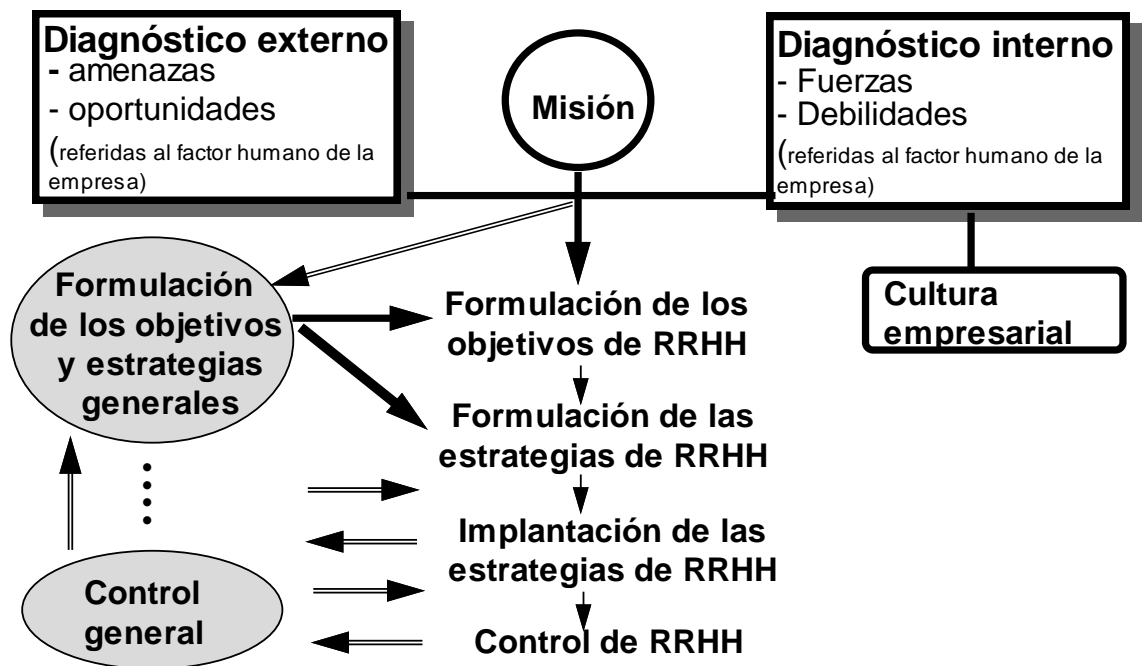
Diagnóstico externo
- amenazas
- oportunidades
(referidas al factor humano de la empresa)

Misión

Diagnóstico interno
- Fuerzas
- Debilidades
(referidas al factor humano de la empresa)

Formulación de los objetivos y estrategias generales

Formulación de los objetivos de RRHH

Cultura empresarial

Formulación de las estrategias de RRHH

Implantación de las estrategias de RRHH

Control general

Control de RRHH